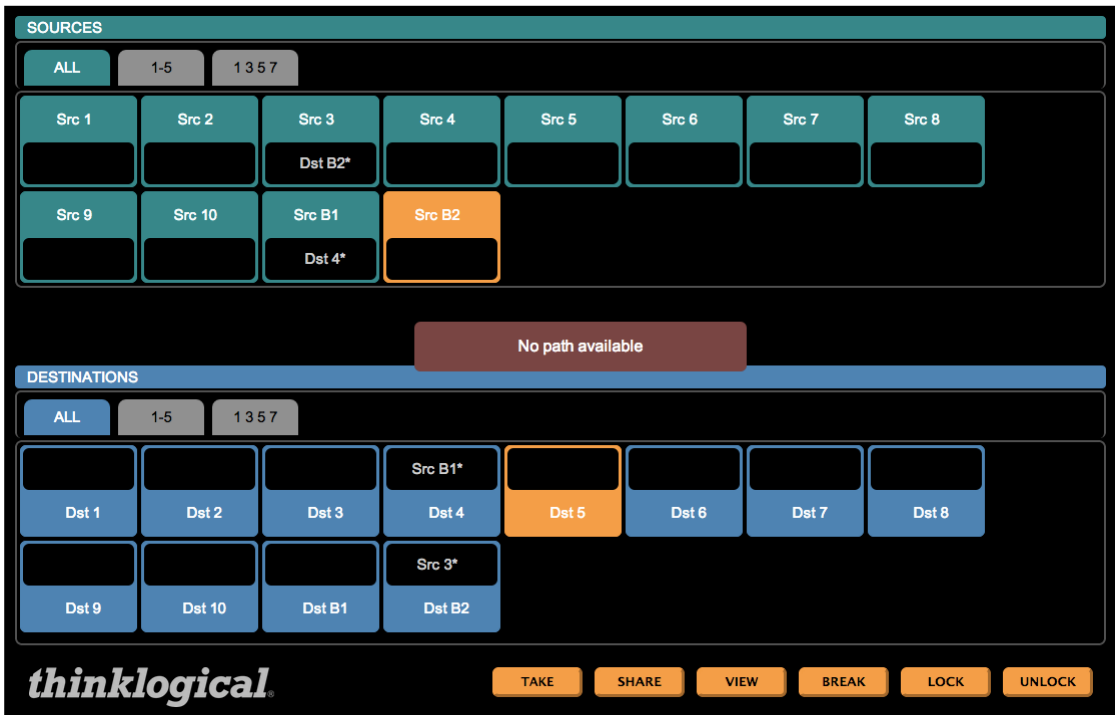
SOURCES

ALL 1-5 1 3 5 7

Src 1
Src 2
Src 3
Dst B2*
Src 4
Src 5
Src 6
Src 7
Src 8
Src 9
Src 10
Src B1
Dst 4*
Src B2

No path available

DESTINATIONS

ALL 1-5 1 3 5 7

Dst 1
Dst 2
Dst 3
Src B1*
Dst 4
Dst 5
Dst 6
Dst 7
Dst 8
Dst 9
Dst 10
Dst B1
Src 3*
Dst B2

thinklogical.

TAKE SHARE VIEW BREAK LOCK UNLOCK